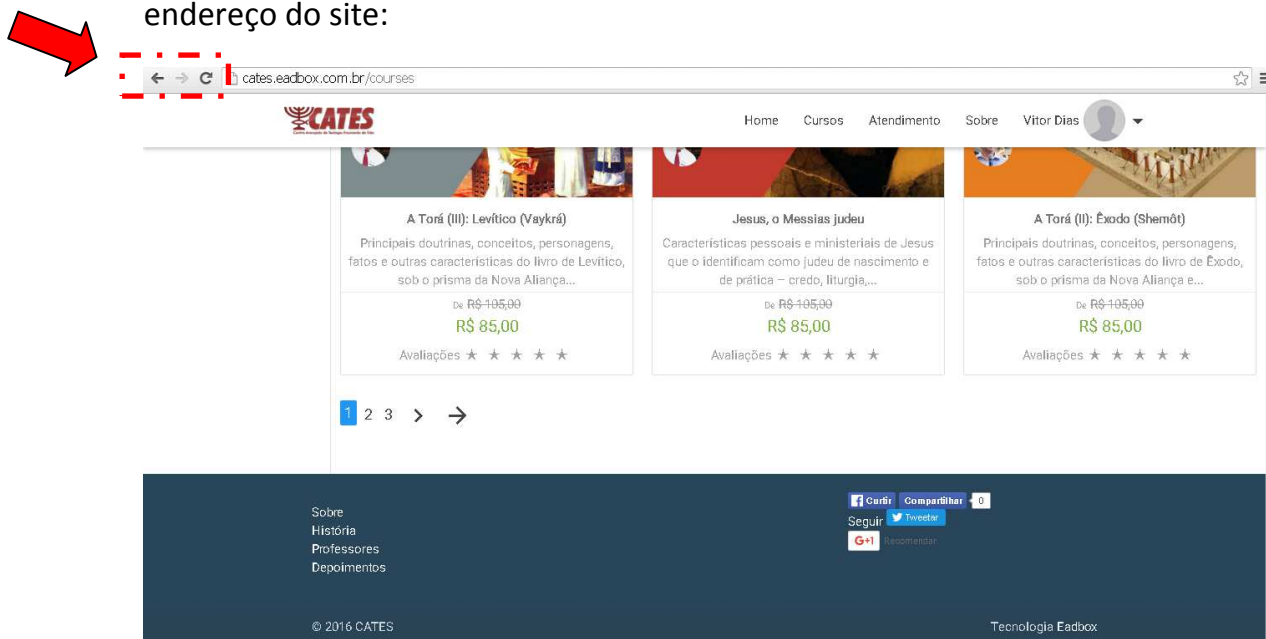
endereço do site:

cates.eadbox.com.br/courses

CATES

Home Cursos Atendimento Sobre Vitor Dias

A Torá (III): Levítico (Vaykrá)
Principais doutrinas, conceitos, personagens, fatos e outras características do livro de Levítico, sob o prisma da Nova Aliança...
De R$ 105,00
R$ 85,00
Avaliações ★ ★ ★ ★ ★

Jesus, o Messias judeu
Características pessoais e ministeriais de Jesus que o identificam como judeu de nascimento e de prática – credo, liturgia,...
De R$ 105,00
R$ 85,00
Avaliações ★ ★ ★ ★ ★

A Torá (II): Êxodo (Shemôt)
Principais doutrinas, conceitos, personagens, fatos e outras características do livro de Êxodo, sob o prisma da Nova Aliança e...
De R$ 105,00
R$ 85,00
Avaliações ★ ★ ★ ★ ★

1 2 3 › →

Sobre
História
Professores
Depoimentos

Curtir Compartilhar 0
Seguir Tweetar
G+1 Recomendar

© 2016 CATES

Tecnologia Eadbox